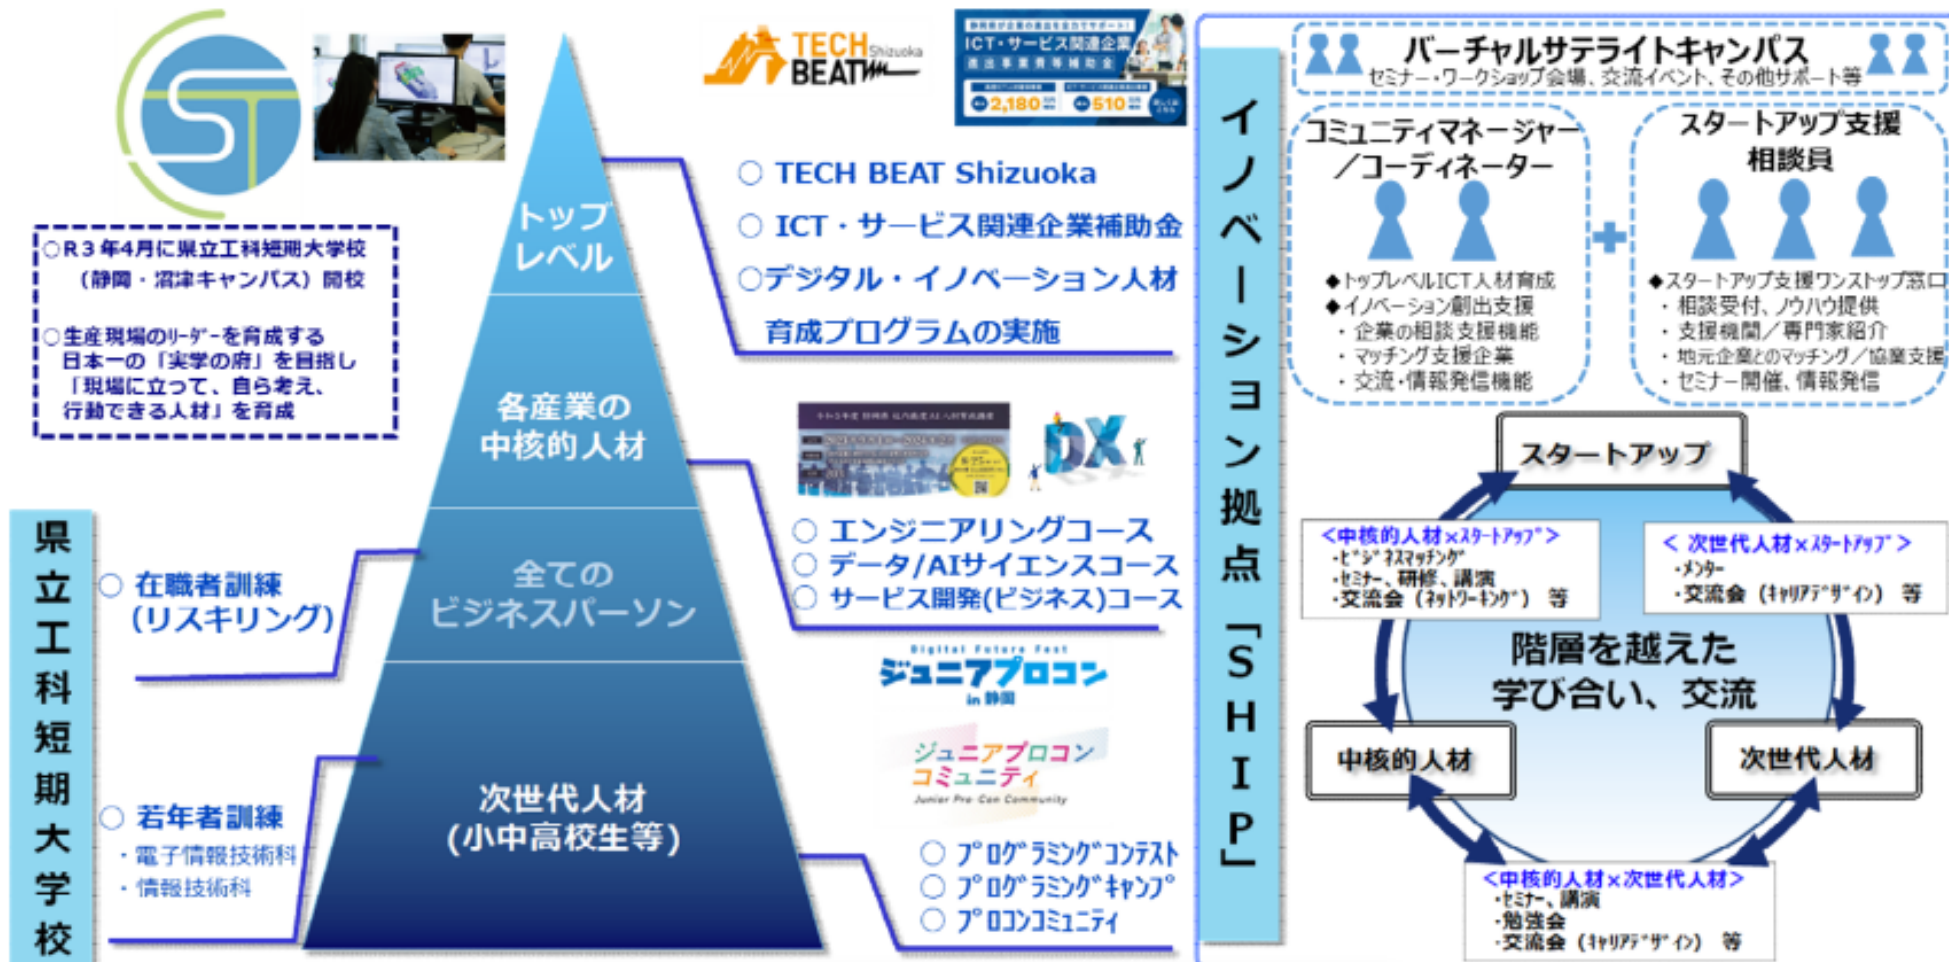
○R３年４月に県立工科短期大学校（静岡・沼津キャンパス）開校

○生産現場のﾘｰﾀﾞｰを育成する日本一の「実学の府」を目指し「現場に立って、自ら考え、行動できる人材」を育成

県立工科短期大学校

○ 在職者訓練（リスキリング）

○ 若年者訓練
・電子情報技術科
・情報技術科

トップレベル

各産業の中核的人材

全てのビジネスパーソン

次世代人材（小中高校生等）

TECH BEAT Shizuoka

ICT・サービス関連企業
2,180 510

○ TECH BEAT Shizuoka
○ ICT・サービス関連企業補助金
○デジタル・イノベーション人材育成プログラムの実施

DX

○ エンジニアリングコース
○ データ/AIサイエンスコース
○ サービス開発(ビジネス)コース

Digital Future Fest
ジュニアプロコン in 静岡

ジュニアプロコンコミュニティ
Junior Pro-Con Community

○ ﾌﾟﾛｸﾞﾗﾐﾝｸﾞｺﾝﾃｽﾄ
○ ﾌﾟﾛｸﾞﾗﾐﾝｸﾞｷｬﾝﾌﾟ
○ ﾌﾟﾛｺﾝｺﾐｭﾆﾃｨ

イノベーション拠点「ＳＨＩＰ」

バーチャルサテライトキャンパス
セミナー・ワークショップ会場、交流イベント、その他サポート等

コミュニティマネージャー／コーディネーター
◆トップレベルICT人材育成
◆イノベーション創出支援
・企業の相談支援機能
・マッチング支援企業
・交流・情報発信機能

＋

スタートアップ支援相談員
◆スタートアップ支援ワンストップ窓口
・相談受付、ノウハウ提供
・支援機関／専門家紹介
・地元企業とのマッチング／協業支援
・セミナー開催、情報発信

スタートアップ

＜中核的人材×ｽﾀｰﾄｱｯﾌﾟ＞
・ﾋﾞｼﾞﾈｽﾏｯﾁﾝｸﾞ
・ｾﾐﾅｰ、研修、講演
・交流会（ﾈｯﾄﾜｰｷﾝｸﾞ） 等

＜ 次世代人材×ｽﾀｰﾄｱｯﾌﾟ ＞
・ﾒﾝﾀｰ
・交流会（ｷｬﾘｱﾃﾞｻﾞｲﾝ） 等

階層を越えた学び合い、交流

中核的人材

次世代人材

＜中核的人材×次世代人材＞
・ｾﾐﾅｰ、講演
・勉強会
・交流会（ｷｬﾘｱﾃﾞｻﾞｲﾝ） 等